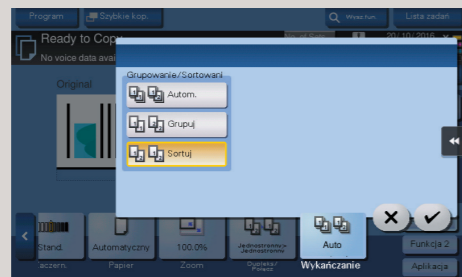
Program
Szybkie kop.
Wyszuk fun.
Lista zadań
Ready to Copy
No voice data avai
20/10/2016
Original
Grupowanie/Sortowani
Autom.
Grupuj
Sortuj
Stand.
Automatyczny
100.0%
Jednostronny> Jednostronne
Auto
Funkcja 2
aczern.
Papier
Zoom
Duplex/ Połącz
Wykańczanie
Aplikacja